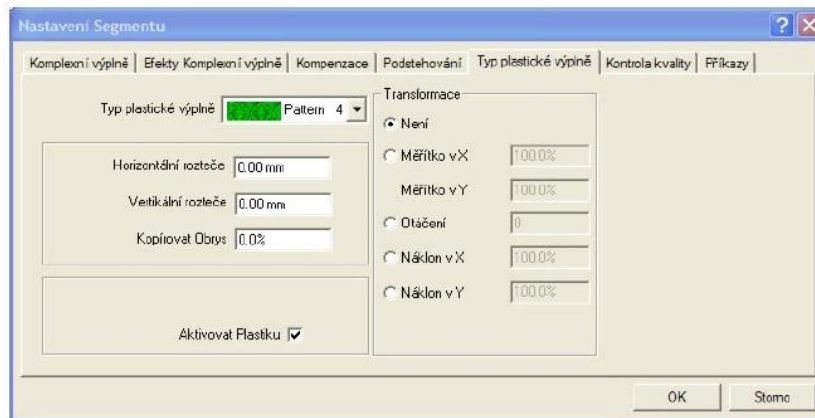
Nastavení Segmentu

Komplexní výplně | Efekty Komplexní výplně | Kompenzace | Podstehování | Typ plastické výplně | Kontrola kvality | Příkazy

Typ plastické výplně Pattern 4

Horizontální rozteče 0.00 mm

Vertikální rozteče 0.00 mm

Kopírovat Obrys 0.0%

Aktivovat Plastiku

Transformace

Není

Měřítko v X 100.0%

Měřítko v Y 100.0%

Otáčení 0

Náklon v X 100.0%

Náklon v Y 100.0%

OK

Storno